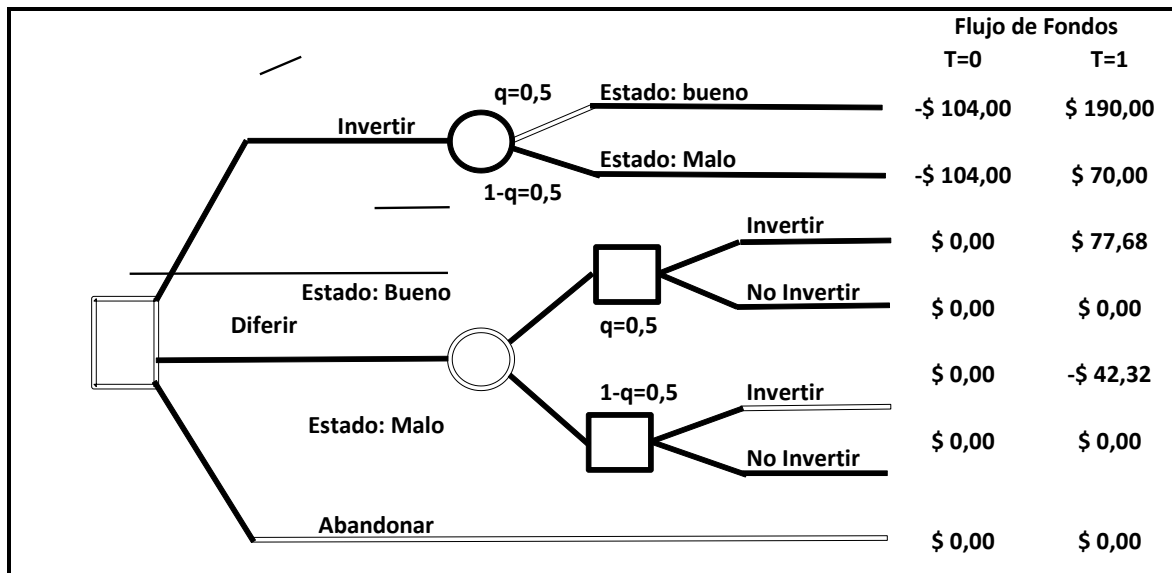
Flujo de Fondos
T=0 T=1

Invertir
q=0,5
Estado: bueno
-$ 104,00 $ 190,00
Estado: Malo
1-q=0,5
-$ 104,00 $ 70,00

Estado: Bueno
Diferir
q=0,5
Invertir
$ 0,00 $ 77,68
No Invertir
$ 0,00 $ 0,00

Estado: Malo
1-q=0,5
Invertir
$ 0,00 -$ 42,32
No Invertir
$ 0,00 $ 0,00

Abandonar
$ 0,00 $ 0,00